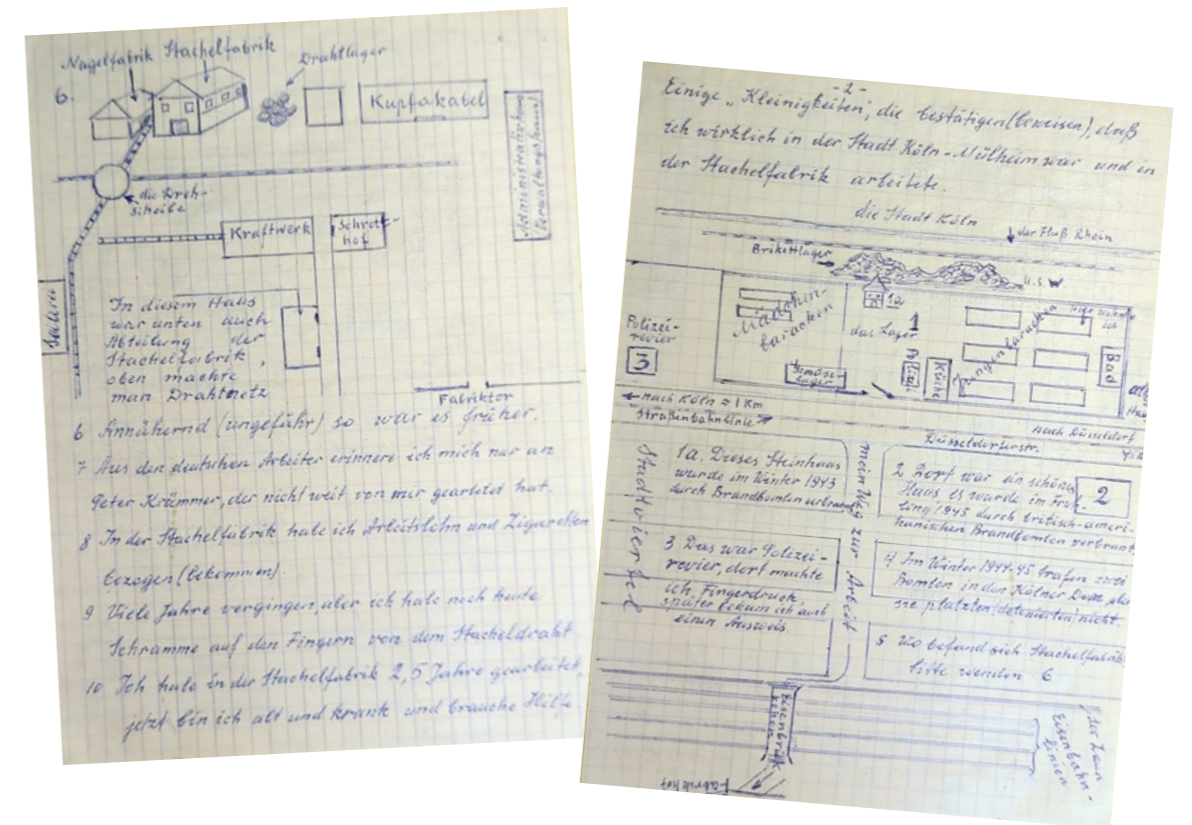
6.

Nagelfabrik Stachelfabrik

Drahtlager

Kupfakatel

Administrationsgebäude (Verwaltungshaus)

die Drehscheibe

Kraftwerk

Schrottehof

Seitenweg

In diesem Haus war unten auch Abteilung der Stachelfabrik, oben machte man Drahtnetz

Fabriktor

6 Annähernd (ungefähr) so war es früher.

7 Aus den deutschen Arbeiter erinnere ich mich nur an Peter Krämmer, der nicht weit von mir gearbeitet hat.

8 In der Stachelfabrik habe ich Arbeitslohn und Zigaretten bezogen (bekommen).

9 Viele Jahre vergingen, aber ich habe noch heute Schramme auf den Fingern von dem Stacheldraht.

10 Ich habe in der Stachelfabrik 2,5 Jahre gearbeitet, jetzt bin ich alt und krank und brauche Hilfe.

-2-

Einige „Kleinigkeiten", die bestätigen (beweisen), daß ich wirklich in der Stadt Köln-Mülheim war und in der Stachelfabrik arbeitete.

die Stadt Köln

der Fluß Rhein

Brikettlager

U.S.

1a

Mädchenbaracken

1

das Lager

Männerbaracken

Bad

Polizeirevier

3

Küche

Sandlager

nach Köln ≈ 1 Km

Straßenbahnlinie

nach Düsseldorf

Düsseldorferstr.

Stadtviertel

mein Weg zur Arbeit

1a. Dieses Steinhaus wurde im Winter 1943 durch Brandbomben verbrannt

2 Dort war ein schönes Haus, es wurde im Frühling 1945 durch britisch-amerikanischen Brandbomben verbrannt

2

3 Das war Polizeirevier, dort machte ich Fingerdruck, später bekam ich auch einen Ausweis.

4 Im Winter 1944-45 trafen zwei Bomben in den Kölner Dom, aber sie platzten (detonierten) nicht.

5 Wo befand sich Stachelfabrik bitte wenden 6

Eisenbahnbrücke

Eisenbahnlinien